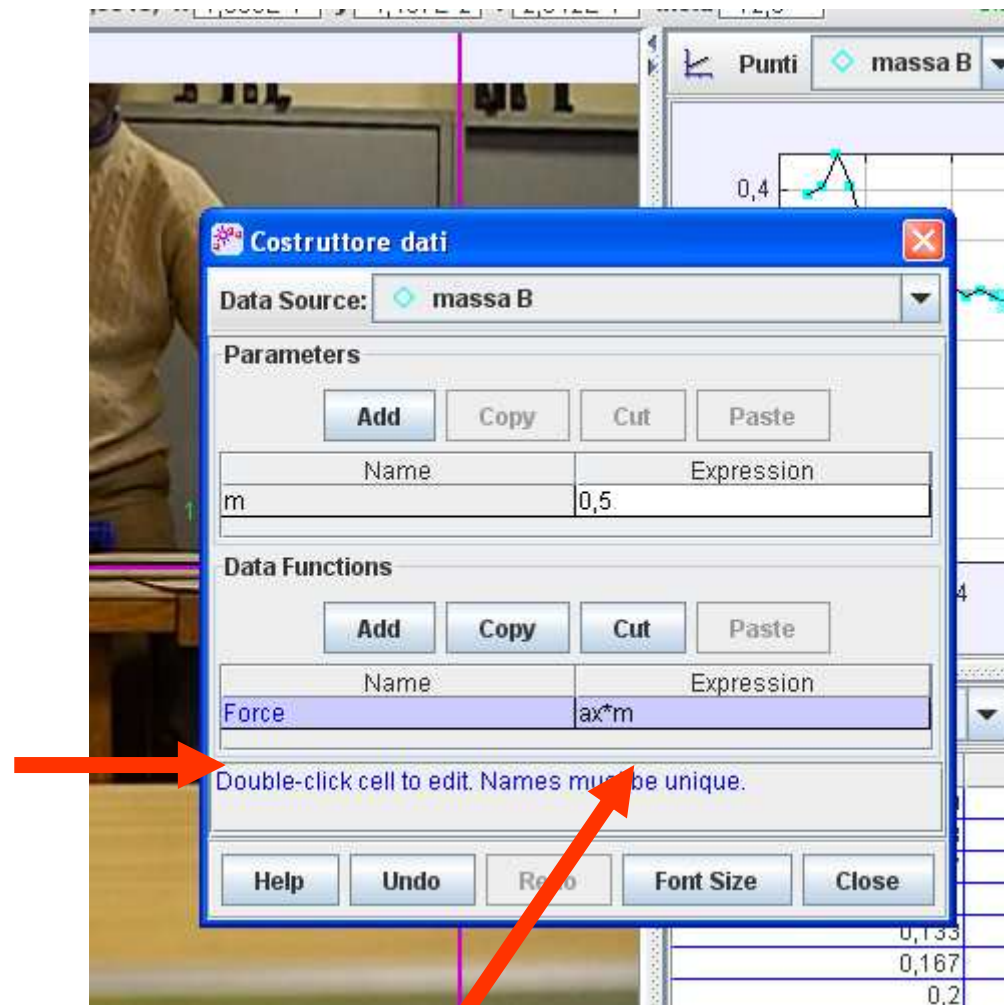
Punti massa B

0,4

Costruttore dati

Data Source: massa B

Parameters

Add Copy Cut Paste

| Name | Expression |
|---|---|
| m | 0,5 |

Data Functions

Add Copy Cut Paste

| Name | Expression |
|---|---|
| Force | ax*m |

Double-click cell to edit. Names mu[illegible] be unique.

Help Undo Re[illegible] Font Size Close

0,133
0,167
0,2